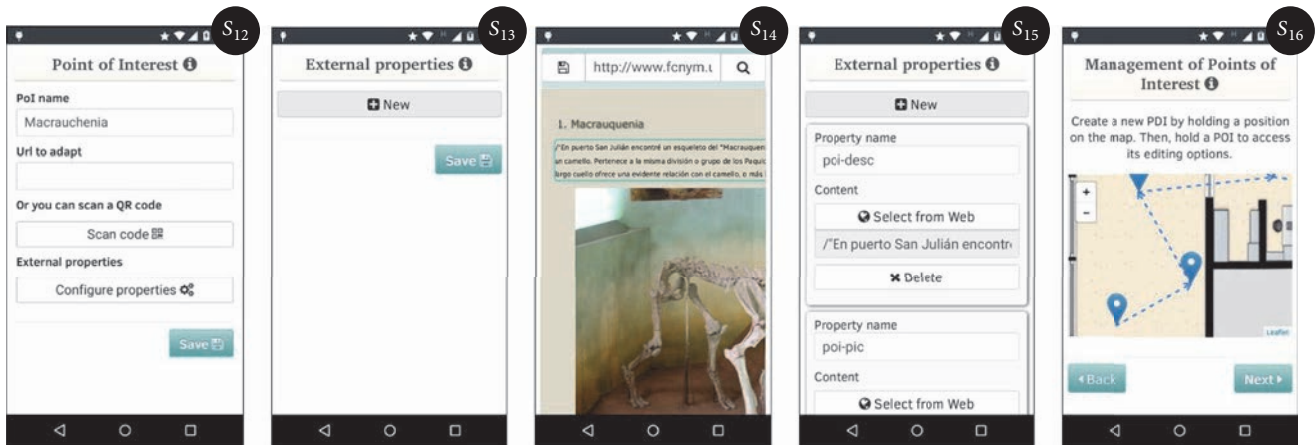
$S_{12}$

Point of Interest

PoI name

Macrauchenia

Url to adapt

Or you can scan a QR code

Scan code

External properties

Configure properties

Save

$S_{13}$

External properties

New

Save

$S_{14}$

http://www.fcnym.u

1. Macrauquenia

/"En puerto San Julián encontré un esqueleto del "Macrauquen un camello. Pertenece a la misma división o grupo de los Paqui largo cuello ofrece una evidente relación con el camello, o más

$S_{15}$

External properties

New

Property name

poi-desc

Content

Select from Web

/"En puerto San Julián encontr

Delete

Property name

poi-pic

Content

Select from Web

$S_{16}$

Management of Points of Interest

Create a new PDI by holding a position on the map. Then, hold a POI to access its editing options.

+

-

Leaflet

Back

Next